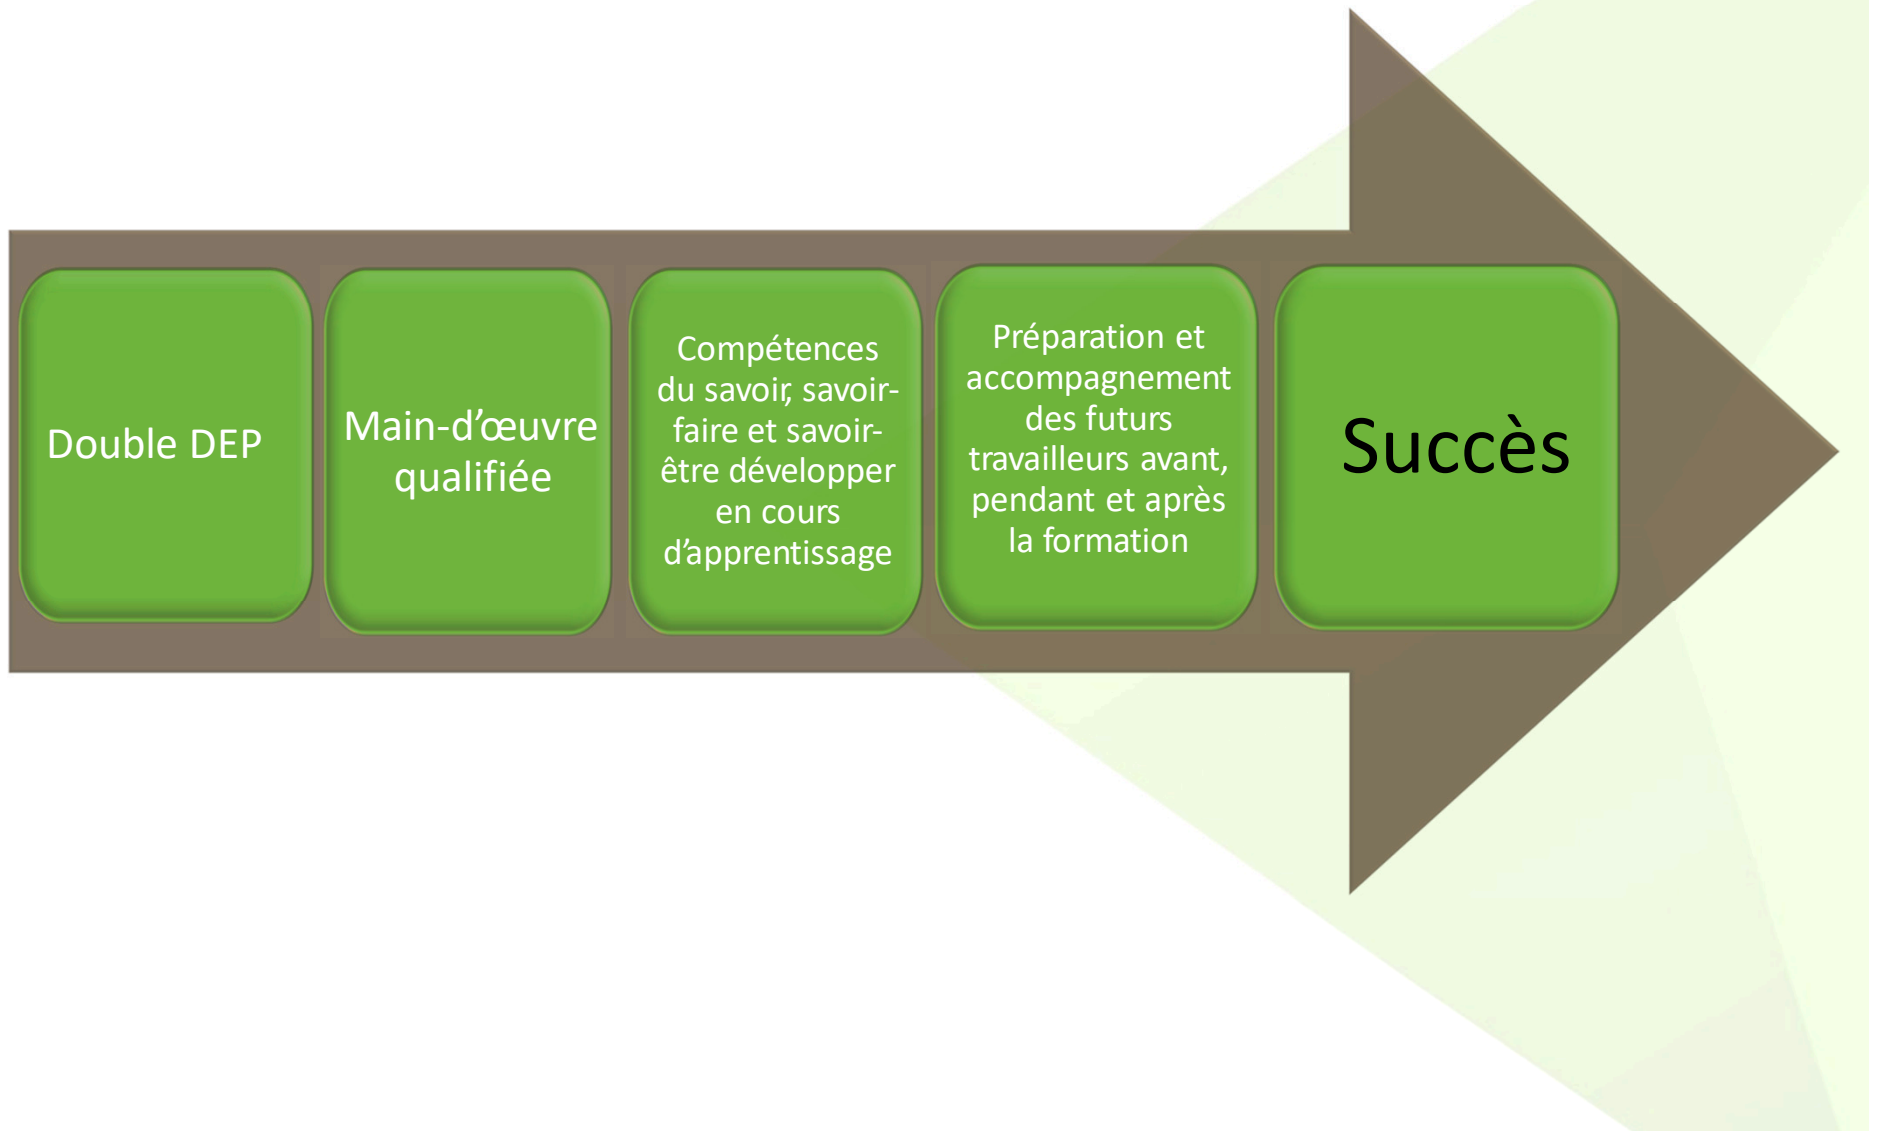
Double DEP

Main-d’œuvre qualifiée

Compétences du savoir, savoir-faire et savoir-être développer en cours d’apprentissage

Préparation et accompagnement des futurs travailleurs avant, pendant et après la formation

Succès